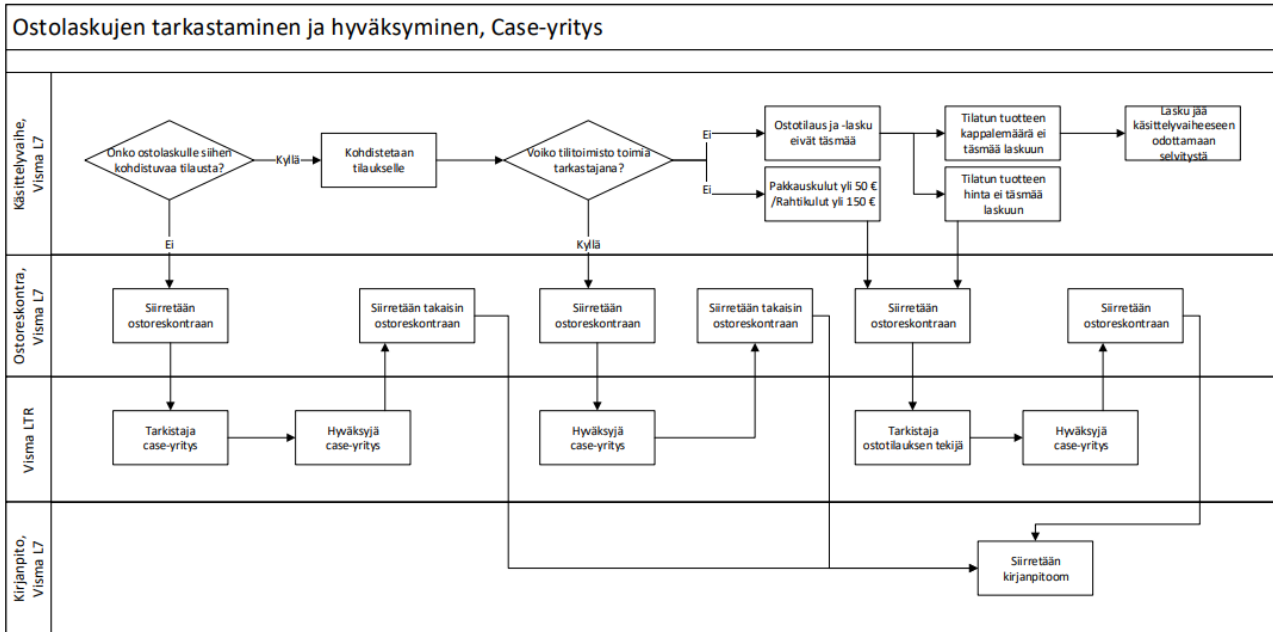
Ostolaskujen tarkastaminen ja hyväksyminen, Case-yritys

Käsittelyvaihe, Visma L7

Onko ostolaskulle siihen kohdistuvaa tilausta?

Kyllä

Kohdistetaan tilaukselle

Voiko tilitoimisto toimia tarkastajana?

Ei

Ostotilaus ja -lasku eivät täsmää

Tilatun tuotteen kappalemäärä ei täsmää laskuun

Lasku jää käsittelyvaiheeseen odottamaan selvitystä

Tilatun tuotteen hinta ei täsmää laskuun

Ei

Pakkauskulut yli 50 € /Rahtikulut yli 150 €

Ei

Kyllä

Ostoreskontra, Visma L7

Siirretään ostoreskontraan

Siirretään takaisin ostoreskontraan

Siirretään ostoreskontraan

Siirretään takaisin ostoreskontraan

Siirretään ostoreskontraan

Siirretään ostoreskontraan

Visma LTR

Tarkistaja case-yritys

Hyväksyjä case-yritys

Hyväksyjä case-yritys

Tarkistaja ostotilauksen tekijä

Hyväksyjä case-yritys

Kirjanpito, Visma L7

Siirretään kirjanpitoom